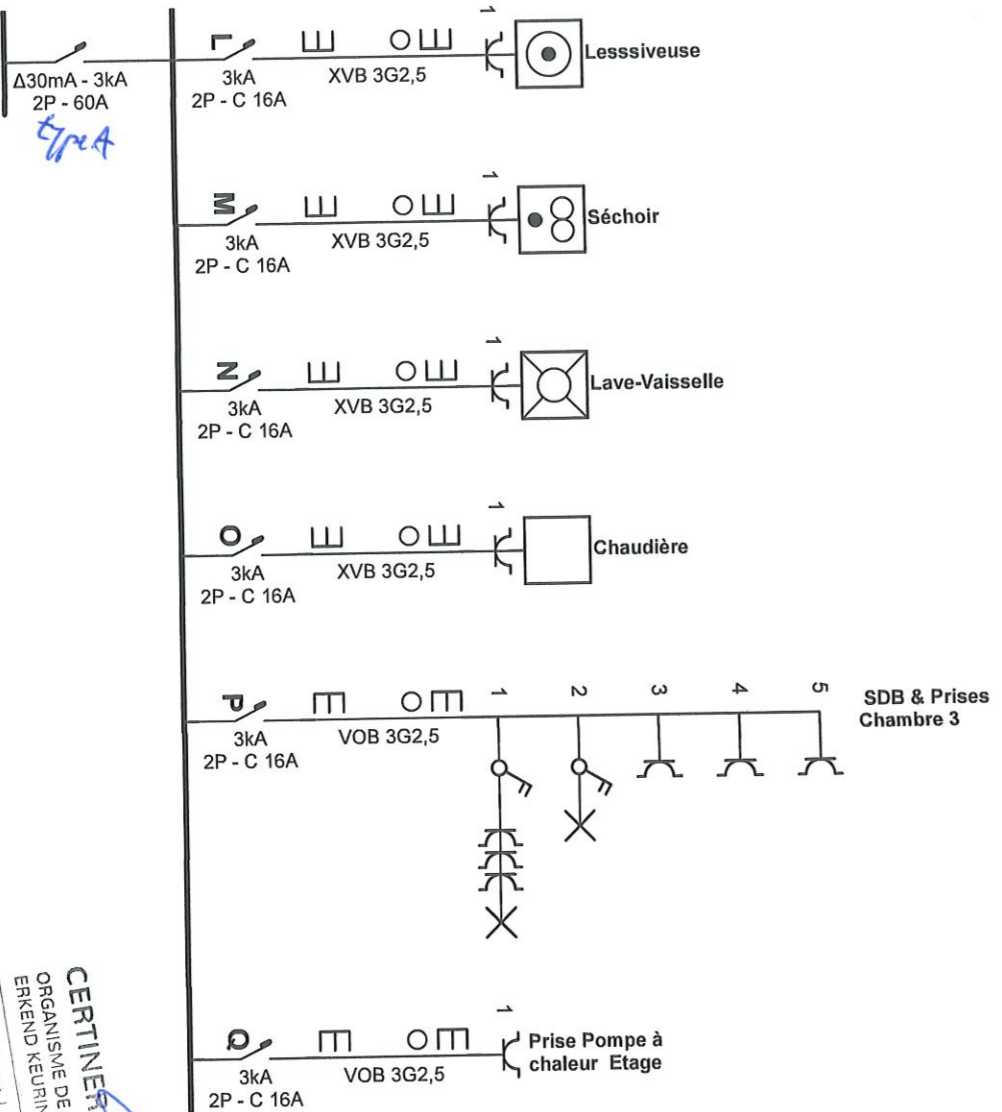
Δ30mA - 3kA
2P - 60A
type A

L
3kA
2P - C 16A
XVB 3G2,5
1
Lesssiveuse

M
3kA
2P - C 16A
XVB 3G2,5
1
Séchoir

N
3kA
2P - C 16A
XVB 3G2,5
1
Lave-Vaisselle

O
3kA
2P - C 16A
XVB 3G2,5
1
Chaudière

P
3kA
2P - C 16A
VOB 3G2,5
1 2 3 4 5
SDB & Prises Chambre 3

Q
3kA
2P - C 16A
VOB 3G2,5
1
Prise Pompe à chaleur Etage

CERTINER
ORGANISME DE
ERKEND KEURIN